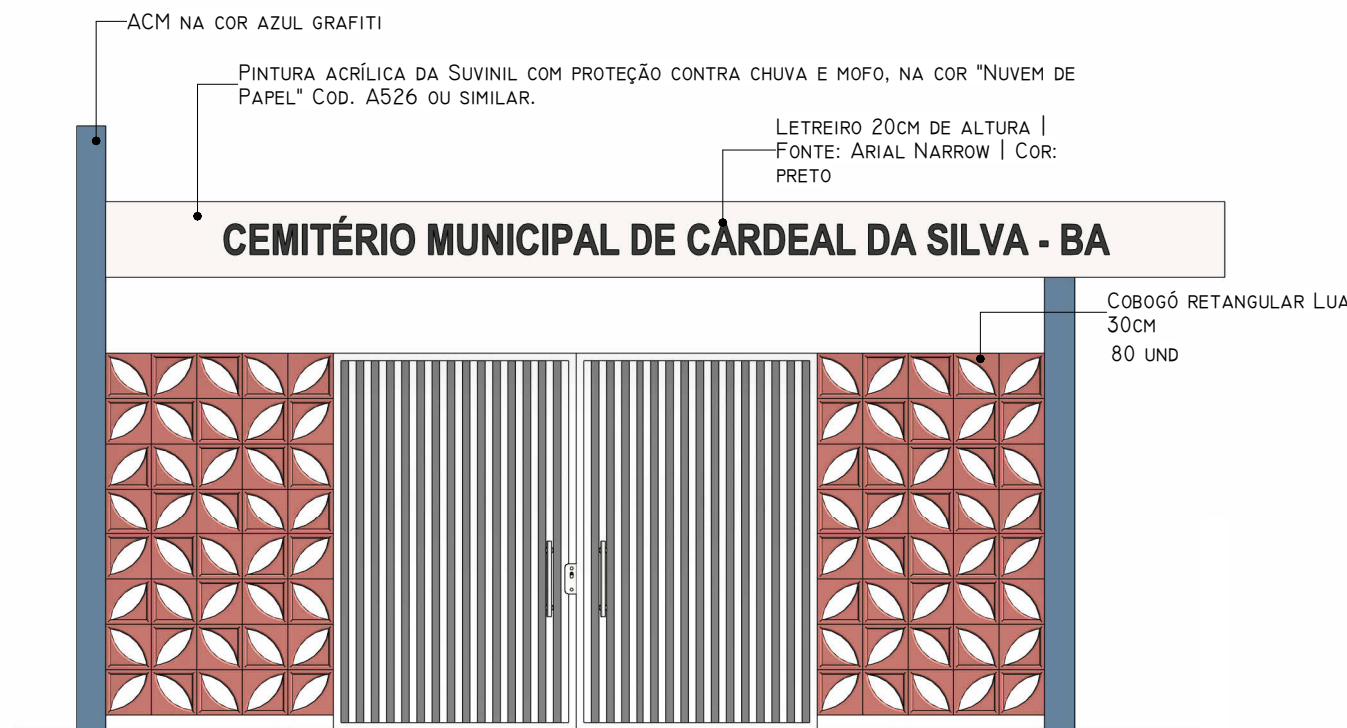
ACM na cor azul grafiti

Pintura acrílica da Suvinil com proteção contra chuva e mofo, na cor "Nuvem de Papel" Cod. A526 ou similar.

Letreiro 20cm de altura | Fonte: Arial Narrow | Cor: preto

CEMITÉRIO MUNICIPAL DE CARDEAL DA SILVA - BA

Cobogó retangular Lua 30cm
80 und